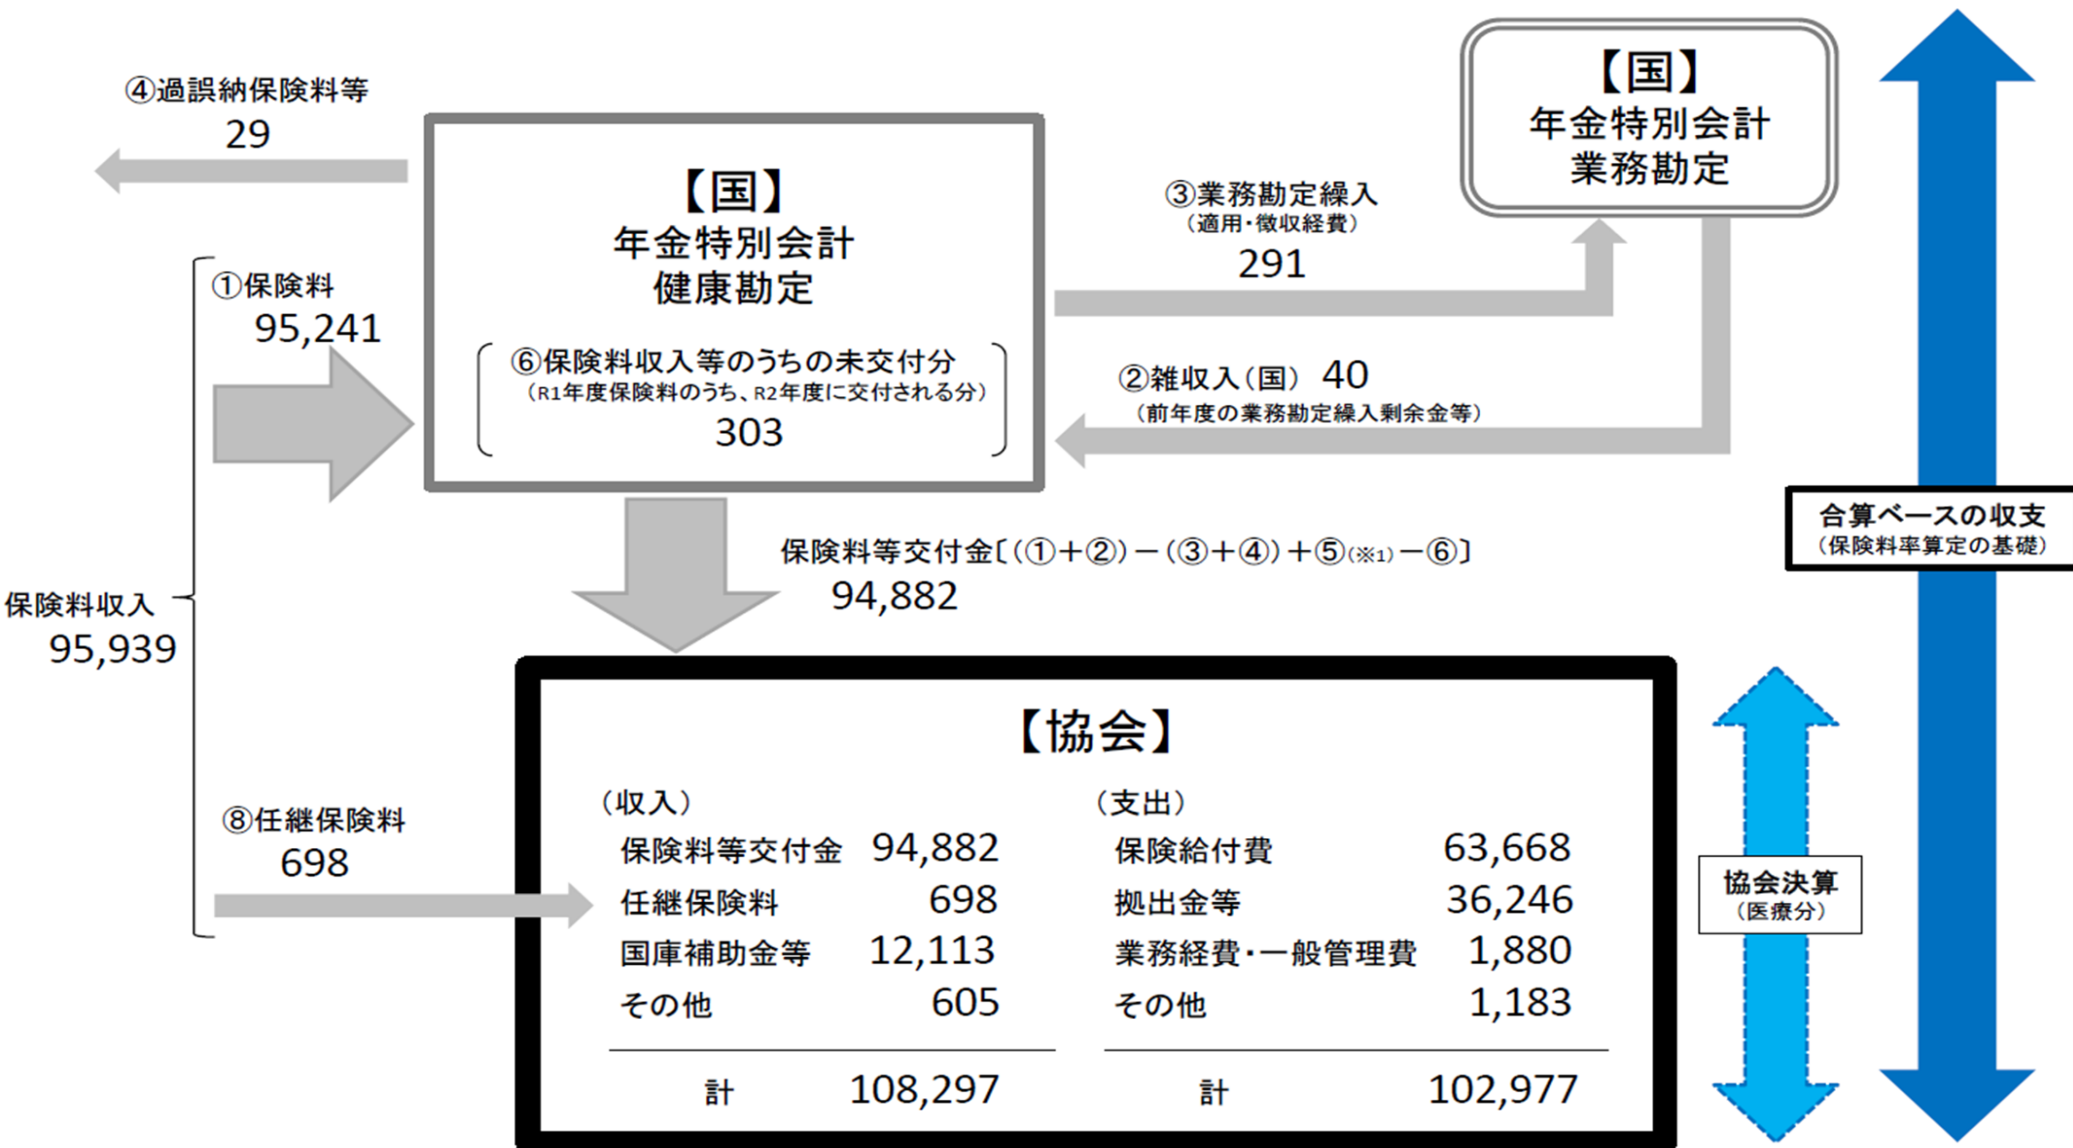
④過誤納保険料等
29

【国】
年金特別会計
健康勘定

⑥保険料収入等のうちの未交付分
（R1年度保険料のうち、R2年度に交付される分）
303

【国】
年金特別会計
業務勘定

③業務勘定繰入
（適用・徴収経費）
291

②雑収入（国） 40
（前年度の業務勘定繰入剰余金等）

①保険料
95,241

保険料収入
95,939

保険料等交付金〔（①＋②）－（③＋④）＋⑤（※1）－⑥〕
94,882

合算ベースの収支
（保険料率算定の基礎）

⑧任継保険料
698

【協会】

（収入）

| | |
|---|---|
| 保険料等交付金 | 94,882 |
| 任継保険料 | 698 |
| 国庫補助金等 | 12,113 |
| その他 | 605 |
| 計 | 108,297 |

（支出）

| | |
|---|---|
| 保険給付費 | 63,668 |
| 拠出金等 | 36,246 |
| 業務経費・一般管理費 | 1,880 |
| その他 | 1,183 |
| 計 | 102,977 |

協会決算
（医療分）